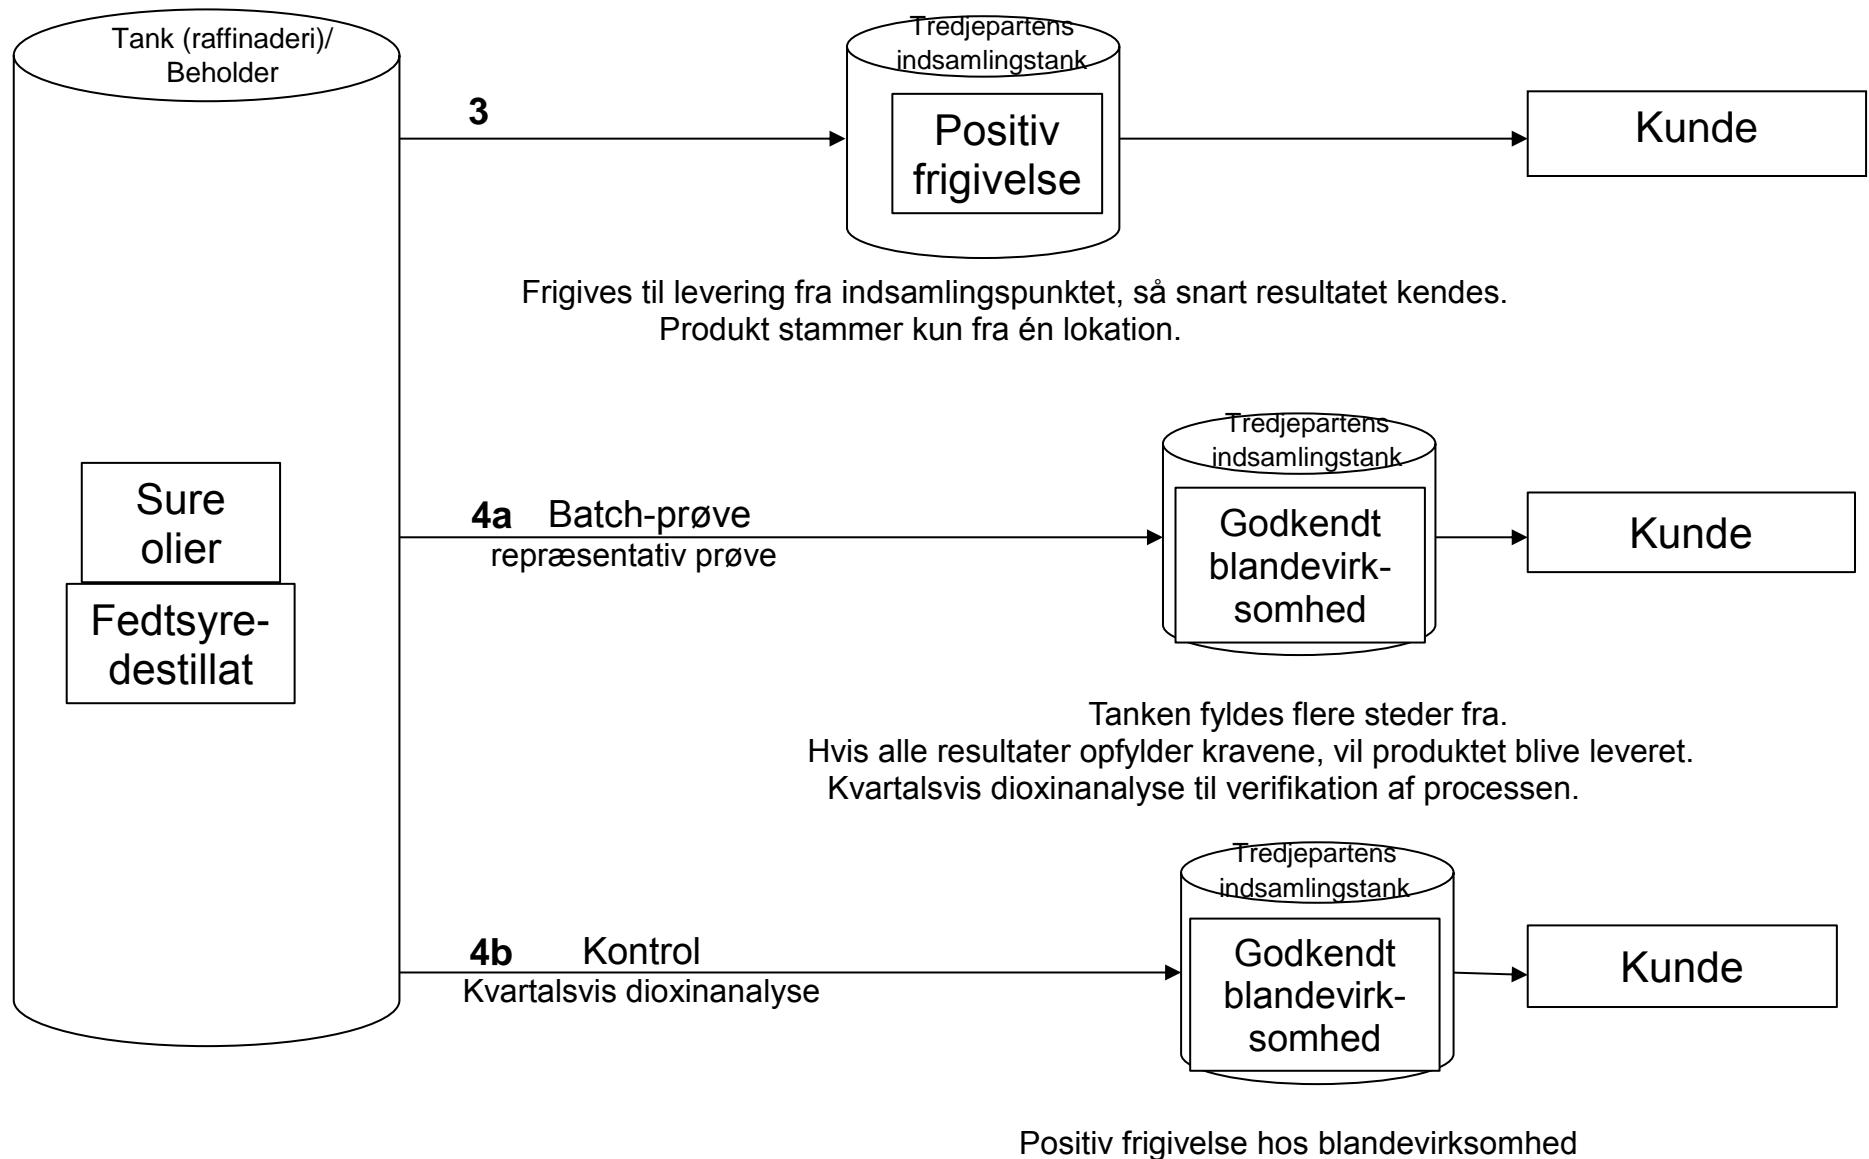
Tank (raffinaderi)/ Beholder

Sure olier

Fedtsyredestillat

3

Tredjepartens indsamlingstank

Positiv frigivelse

Kunde

Frigives til levering fra indsamlingspunktet, så snart resultatet kendes. Produkt stammer kun fra én lokation.

4a Batch-prøve
repræsentativ prøve

Tredjepartens indsamlingstank

Godkendt blandevirksomhed

Kunde

Tanken fyldes flere steder fra.
Hvis alle resultater opfylder kravene, vil produktet blive leveret.
Kvartalsvis dioxinanalyse til verifikation af processen.

4b Kontrol
Kvartalsvis dioxinanalyse

Tredjepartens indsamlingstank

Godkendt blandevirksomhed

Kunde

Positiv frigivelse hos blandevirksomhed